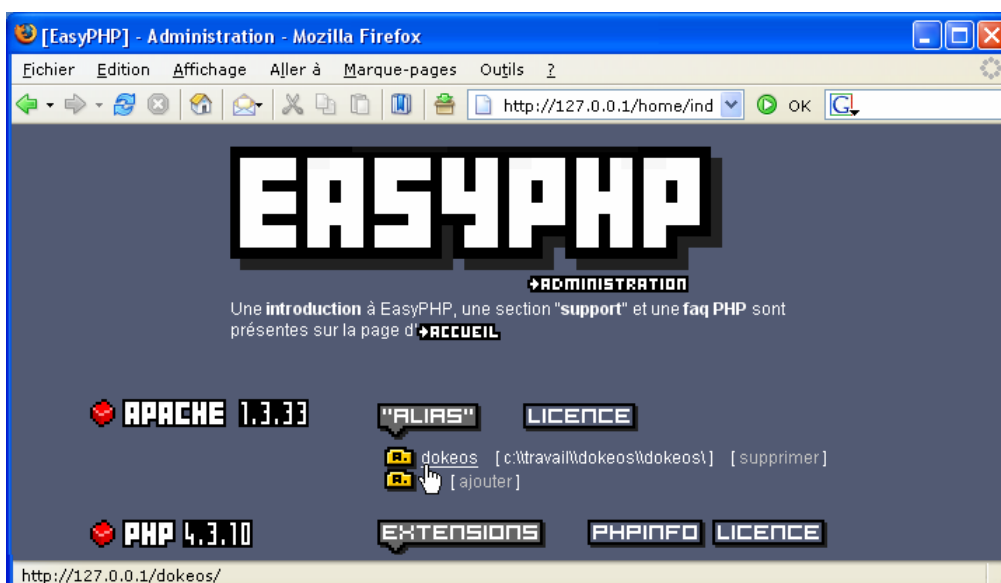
[EasyPHP] - Administration - Mozilla Firefox

Fichier Edition Affichage Aller à Marque-pages Outils ?

http://127.0.0.1/home/ind OK

EASYPHP

ADMINISTRATION

Une **introduction** à EasyPHP, une section "**support**" et une **faq PHP** sont présentes sur la page d' ACCUEIL

APACHE 1.3.33 "ALIAS" LICENCE

dokeos [ c:\\travail\\dokeos\\dokeos\ ] [ supprimer ]
[ ajouter ]

PHP 4.3.10 EXTENSIONS PHPINFO LICENCE

http://127.0.0.1/dokeos/